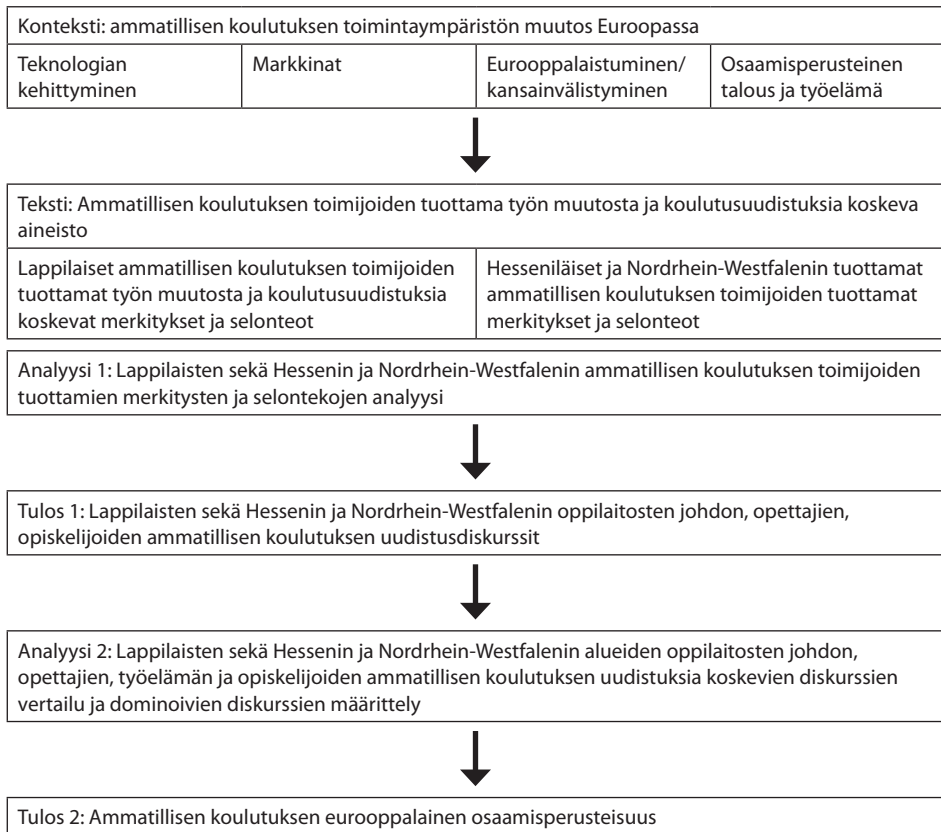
Konteksti: ammatillisen koulutuksen toimintaympäristön muutos Euroopassa

| Teknologian kehittyminen | Markkinat | Eurooppalaistuminen/ kansainvälistyminen | Osaamisperusteinen talous ja työelämä |
|---|---|---|---|

Teksti: Ammatillisen koulutuksen toimijoiden tuottama työn muutosta ja koulutusuudistuksia koskeva aineisto

| Lappilaiset ammatillisen koulutuksen toimijoiden tuottamat työn muutosta ja koulutusuudistuksia koskevat merkitykset ja selonteot | Hesseniläiset ja Nordrhein-Westfalenin tuottamat ammatillisen koulutuksen toimijoiden tuottamat merkitykset ja selonteot |
|---|---|

Analyysi 1: Lappilaisten sekä Hessenin ja Nordrhein-Westfalenin ammatillisen koulutuksen toimijoiden tuottamien merkitysten ja selontekojen analyysi

Tulos 1: Lappilaisten sekä Hessenin ja Nordrhein-Westfalenin oppilaitosten johdon, opettajien, opiskelijoiden ammatillisen koulutuksen uudistusdiskurssit

Analyysi 2: Lappilaisten sekä Hessenin ja Nordrhein-Westfalenin alueiden oppilaitosten johdon, opettajien, työelämän ja opiskelijoiden ammatillisen koulutuksen uudistuksia koskevien diskurssien vertailu ja dominoivien diskurssien määrittely

Tulos 2: Ammatillisen koulutuksen eurooppalainen osaamisperusteisuus